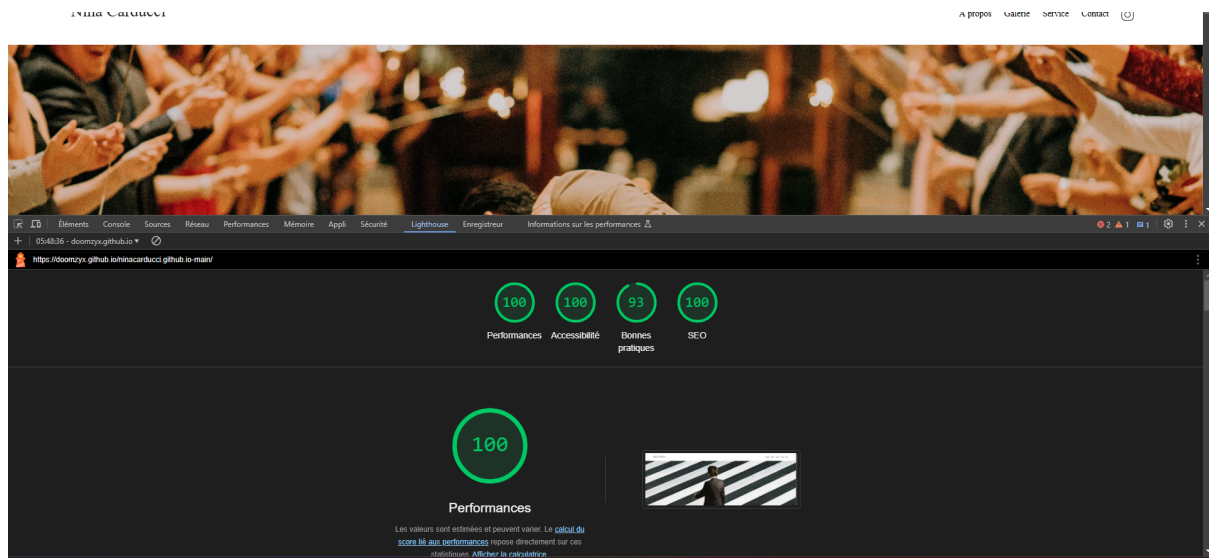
Nina Carducci

A propos Galerie Service Contact

Éléments Console Sources Réseau Performances Mémoire Appli Sécurité Lighthouse Enregistreur Informations sur les performances

2 1 1

+ 05:48:36 - doomzyx.github.io ▾

https://doomzyx.github.io/ninacarducci.github.io-main/

100
Performances

100
Accessibilité

93
Bonnes pratiques

100
SEO

100

Performances

Les valeurs sont estimées et peuvent varier. Le calcul du score lié aux performances repose directement sur ces statistiques. Affichez la calculatrice.